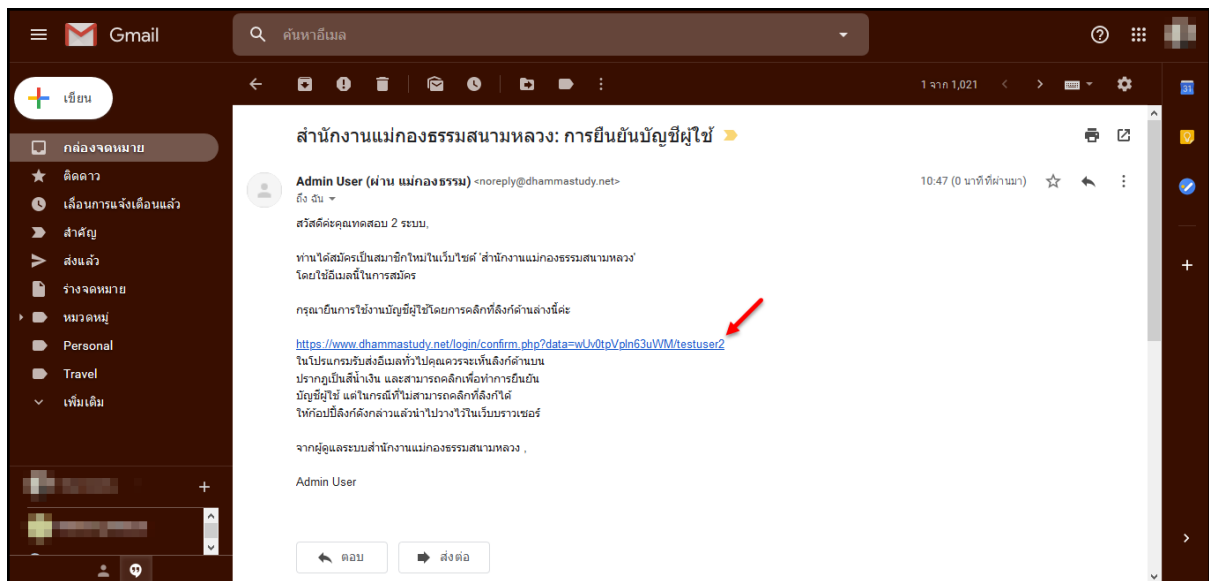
Gmail

ค้นหาอีเมล

เขียน

กล่องจดหมาย
ติดดาว
เลื่อนการแจ้งเตือนแล้ว
สำคัญ
ส่งแล้ว
ร่างจดหมาย
หมวดหมู่
Personal
Travel
เพิ่มเติม

1 จาก 1,021

สำนักงานแม่กองธรรมสนามหลวง: การยืนยันบัญชีผู้ใช้

Admin User (ผ่าน แม่กองธรรม) <noreply@dhammastudy.net>
ถึง ฉัน

10:47 (0 นาทีที่ผ่านมา)

สวัสดีค่ะคุณทดสอบ 2 ระบบ,

ท่านได้สมัครเป็นสมาชิกใหม่ในเว็บไซต์ 'สำนักงานแม่กองธรรมสนามหลวง'
โดยใช้อีเมลนี้ในการสมัคร

กรุณายืนการใช้งานบัญชีผู้ใช้โดยการคลิกที่ลิงก์ด้านล่างนี้ค่ะ

https://www.dhammastudy.net/login/confirm.php?data=wUv0tpVpln63uWM/testuser2
ในโปรแกรมรับส่งอีเมลทั่วไปคุณควรจะเห็นลิงก์ด้านบน
ปรากฏเป็นสีน้ำเงิน และสามารถคลิกเพื่อทำการยืนยัน
บัญชีผู้ใช้ แต่ในกรณีที่ไม่สามารถคลิกที่ลิงก์ได้
ให้ก๊อปปี้ลิงก์ดังกล่าวแล้วนำไปวางไว้ในเว็บบราวเซอร์

จากผู้ดูแลระบบสำนักงานแม่กองธรรมสนามหลวง ,

Admin User

ตอบ
ส่งต่อ